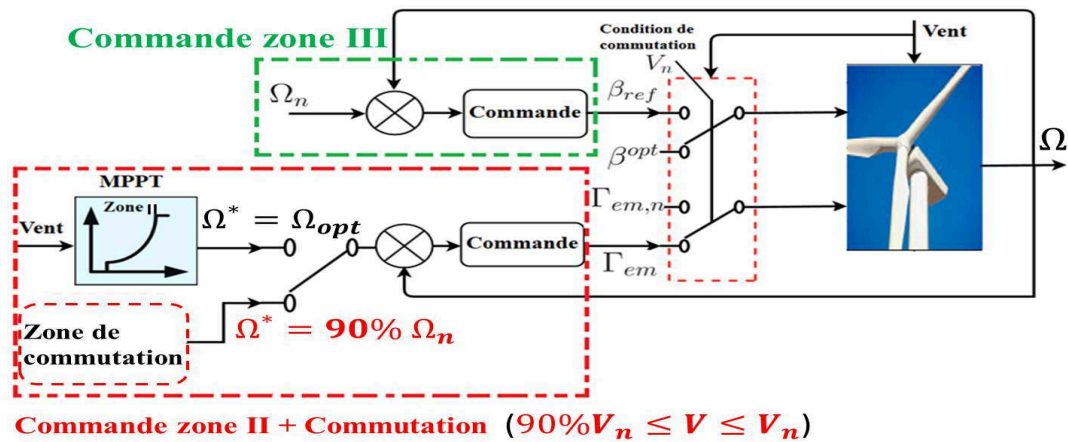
Commande zone III

Condition de commutation

Vent

$V_n$

$\Omega_n$

Commande

$\beta_{ref}$

$\beta^{opt}$

$\Gamma_{em,n}$

$\Gamma_{em}$

$\Omega$

MPPT

Zone II

Vent

$\Omega^* = \Omega_{opt}$

Commande

Zone de commutation

$\Omega^* = 90\% \, \Omega_n$

Commande zone II + Commutation $(90\% V_n \leq V \leq V_n)$